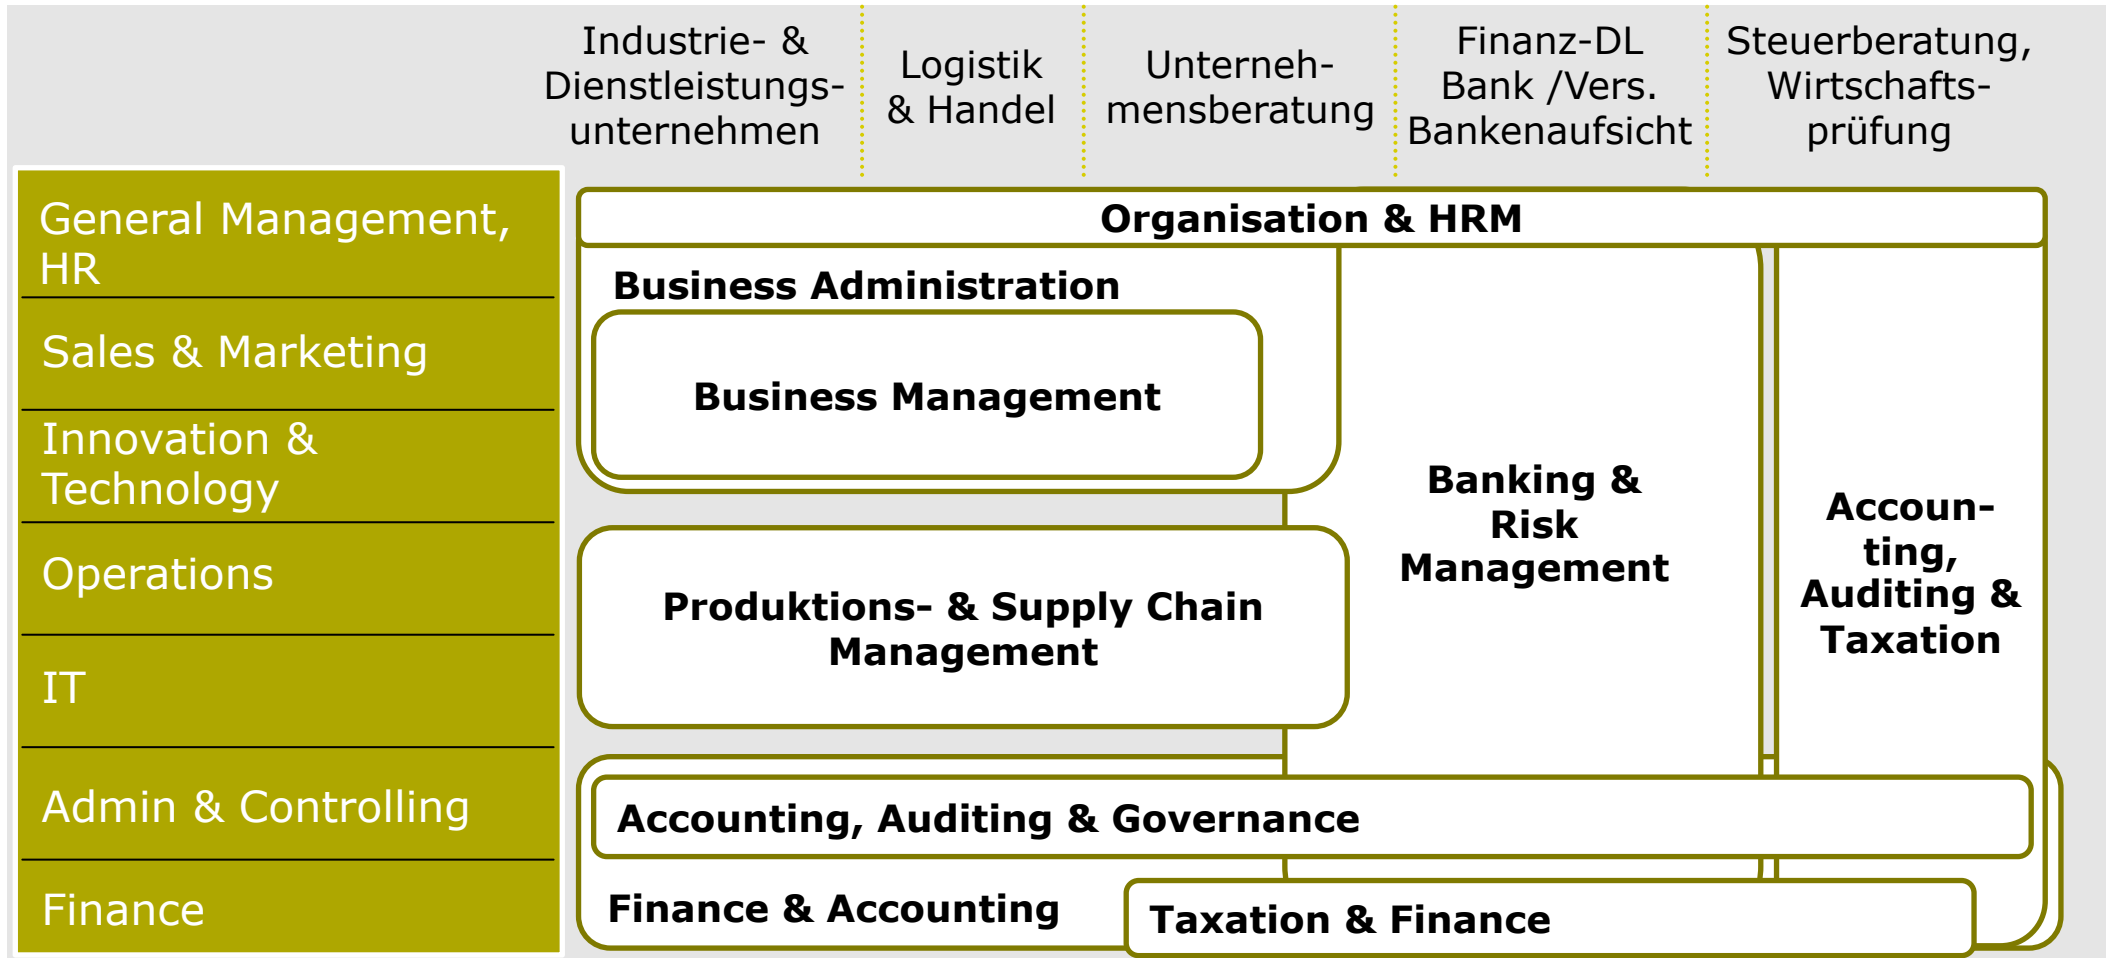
Industrie- & Dienstleistungsunternehmen

Logistik & Handel

Unternehmensberatung

Finanz-DL Bank /Vers. Bankenaufsicht

Steuerberatung, Wirtschaftsprüfung

General Management, HR

Sales & Marketing

Innovation & Technology

Operations

IT

Admin & Controlling

Finance

Organisation & HRM

Business Administration

Business Management

Produktions- & Supply Chain Management

Banking & Risk Management

Accounting, Auditing & Taxation

Accounting, Auditing & Governance

Finance & Accounting

Taxation & Finance